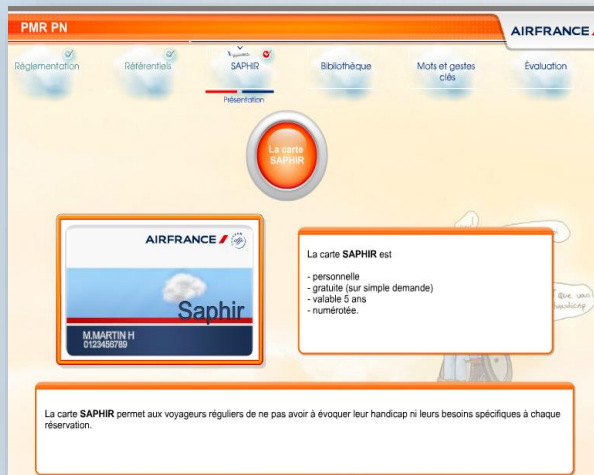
PMR PN

AIRFRANCE

Réglementation

Référentiels

SAPHIR

Bibliothèque

Mots et gestes clés

Évaluation

Présentation

La carte SAPHIR

AIRFRANCE

Saphir

M.MARTIN H
0123456789

La carte **SAPHIR** est

- personnelle
- gratuite (sur simple demande)
- valable 5 ans
- numérotée.

Que vous handicap

La carte **SAPHIR** permet aux voyageurs réguliers de ne pas avoir à évoquer leur handicap ni leurs besoins spécifiques à chaque réservation.